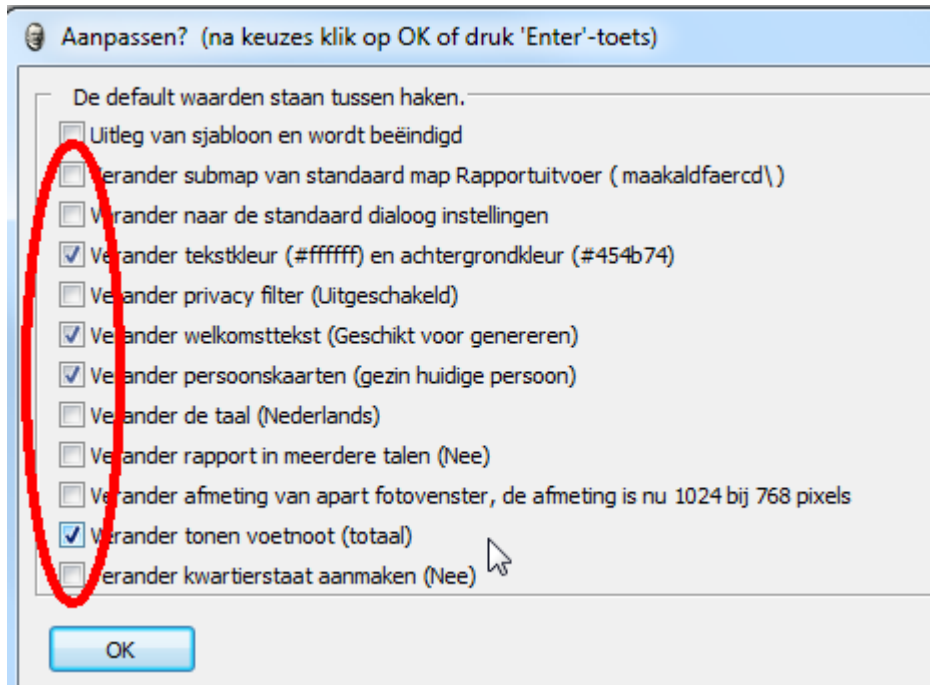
Aanpassen? (na keuzes klik op OK of druk 'Enter'-toets)

De default waarden staan tussen haken.

Uitleg van sjabloon en wordt beëindigd

Verander submap van standaard map Rapportuitvoer ( maakaldfaercd\ )

Verander naar de standaard dialoog instellingen

Verander tekstkleur (#ffffff) en achtergrondkleur (#454b74)

Verander privacy filter (Uitgeschakeld)

Verander welkomsttekst (Geschikt voor genereren)

Verander persoonskaarten (gezin huidige persoon)

Verander de taal (Nederlands)

Verander rapport in meerdere talen (Nee)

Verander afmeting van apart fotovenster, de afmeting is nu 1024 bij 768 pixels

Verander tonen voetnoot (totaal)

Verander kwartierstaat aanmaken (Nee)

OK